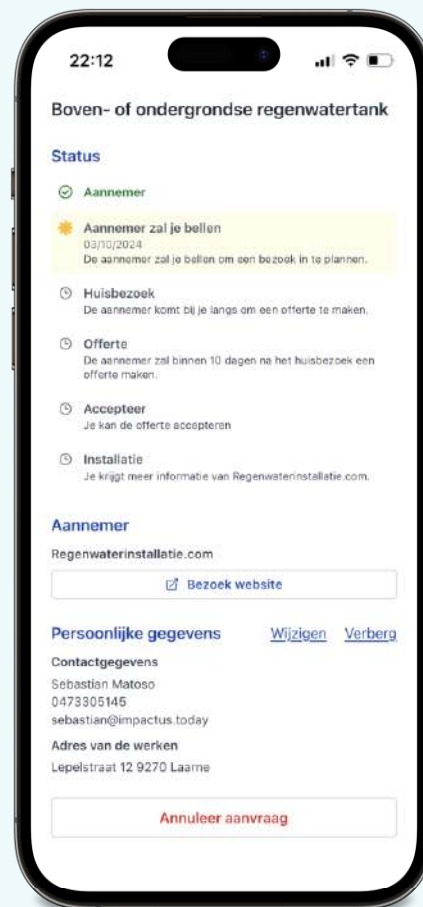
22:12

Boven- of ondergrondse regenwatertank

Status

Aannemer

Aannemer zal je bellen
03/10/2024
De aannemer zal je bellen om een bezoek in te plannen.

Huisbezoek
De aannemer komt bij je langs om een offerte te maken.

Offerte
De aannemer zal binnen 10 dagen na het huisbezoek een offerte maken.

Accepteer
Je kan de offerte accepteren

Installatie
Je krijgt meer informatie van Regenwaterinstallatie.com.

Aannemer

Regenwaterinstallatie.com

Bezoek website

Persoonlijke gegevens Wijzigen Verberg

Contactgegevens

Sebastian Matoso
0473305145
sebastian@impactus.today

Adres van de werken

Lepelstraat 12 9270 Laarne

Annuleer aanvraag